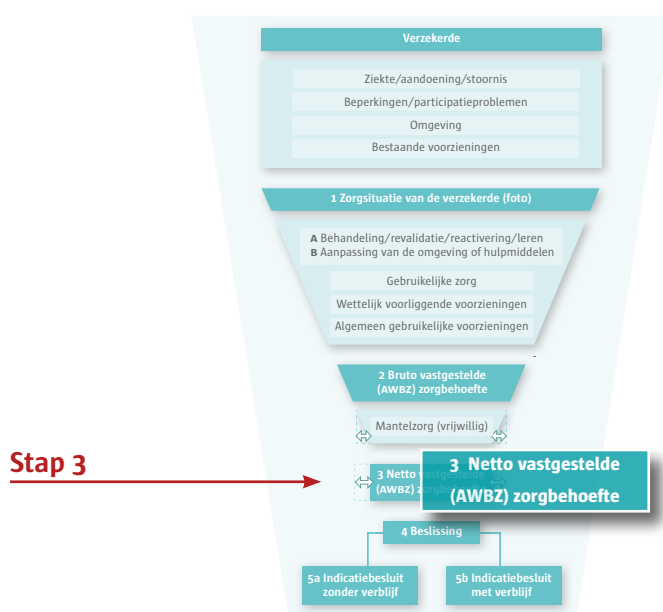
Verzekerde

Ziekte/aandoening/stoornis

Beperkingen/participatieproblemen

Omgeving

Bestaande voorzieningen

1 Zorgsituatie van de verzekerde (foto)

A Behandeling/revalidatie/reactivering/leren
B Aanpassing van de omgeving of hulpmiddelen

Gebruikelijke zorg

Wettelijk voorliggende voorzieningen

Algemeen gebruikelijke voorzieningen

2 Bruto vastgestelde (AWBZ) zorgbehoefte

Mantelzorg (vrijwillig)

Stap 3

3 Netto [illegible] (AWBZ) zorgb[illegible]

3 Netto vastgestelde (AWBZ) zorgbehoefte

4 Beslissing

5a Indicatiebesluit zonder verblijf

5b Indicatiebesluit met verblijf